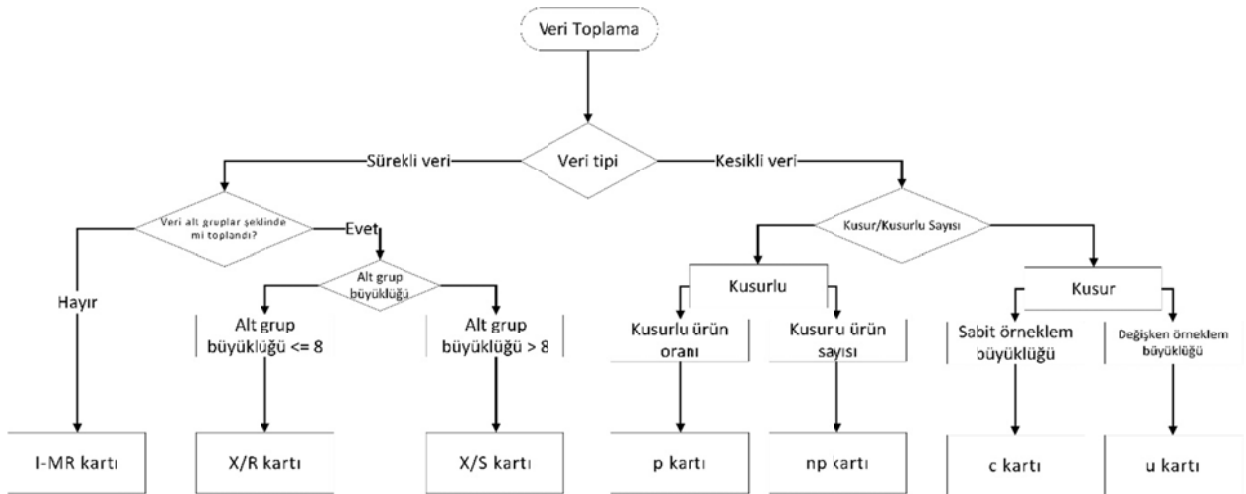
Veri Toplama

Veri tipi

Sürekli veri

Kesikli veri

Veri alt gruplar şeklinde mi toplandı?

Evet

Hayır

Alt grup büyüklüğü

Alt grup büyüklüğü <= 8

Alt grup büyüklüğü > 8

I-MR kartı

X/R kartı

X/S kartı

Kusur/Kusurlu Sayısı

Kusurlu

Kusurlu ürün oranı

Kusurlu ürün sayısı

p kartı

np kartı

Kusur

Sabit örneklem büyüklüğü

Değişken örneklem büyüklüğü

c kartı

u kartı